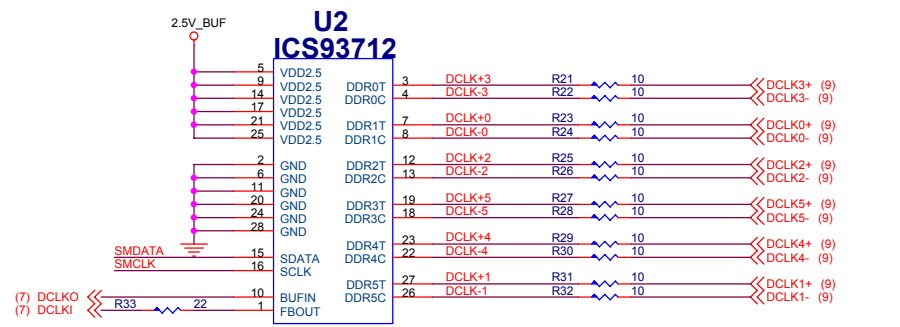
2.5V_BUF

U2
ICS93712

5 VDD2.5
9 VDD2.5
14 VDD2.5
17 VDD2.5
21 VDD2.5
25 VDD2.5

2 GND
6 GND
11 GND
20 GND
24 GND
28 GND

SMDATA 15 SDATA
SMCLK 16 SCLK

(7) DCLKO 10 BUFIN
(7) DCLKI R33 22 1 FBOUT

DDR0T 3 DCLK+3 R21 10 DCLK3+ (9)
DDR0C 4 DCLK-3 R22 10 DCLK3- (9)
DDR1T 7 DCLK+0 R23 10 DCLK0+ (9)
DDR1C 8 DCLK-0 R24 10 DCLK0- (9)
DDR2T 12 DCLK+2 R25 10 DCLK2+ (9)
DDR2C 13 DCLK-2 R26 10 DCLK2- (9)
DDR3T 19 DCLK+5 R27 10 DCLK5+ (9)
DDR3C 18 DCLK-5 R28 10 DCLK5- (9)
DDR4T 23 DCLK+4 R29 10 DCLK4+ (9)
DDR4C 22 DCLK-4 R30 10 DCLK4- (9)
DDR5T 27 DCLK+1 R31 10 DCLK1+ (9)
DDR5C 26 DCLK-1 R32 10 DCLK1- (9)